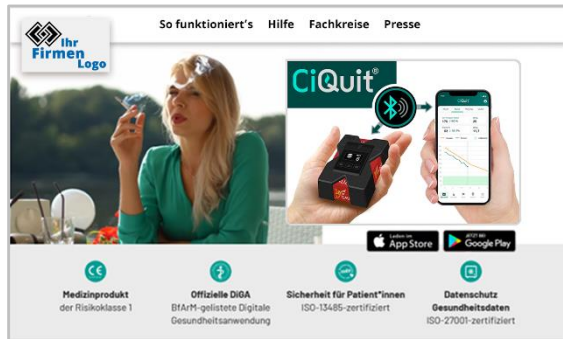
Ihr Firmen Logo

So funktioniert's Hilfe Fachkreise Presse

CiQuit®

CiQuit

Laden im App Store

JETZT BEI Google Play

Medizinprodukt
der Risikoklasse 1

Offizielle DiGA
BfArM-gelistete Digitale Gesundheitsanwendung

Sicherheit für Patient*innen
ISO-13485-zertifiziert

Datenschutz Gesundheitsdaten
ISO-27001-zertifiziert